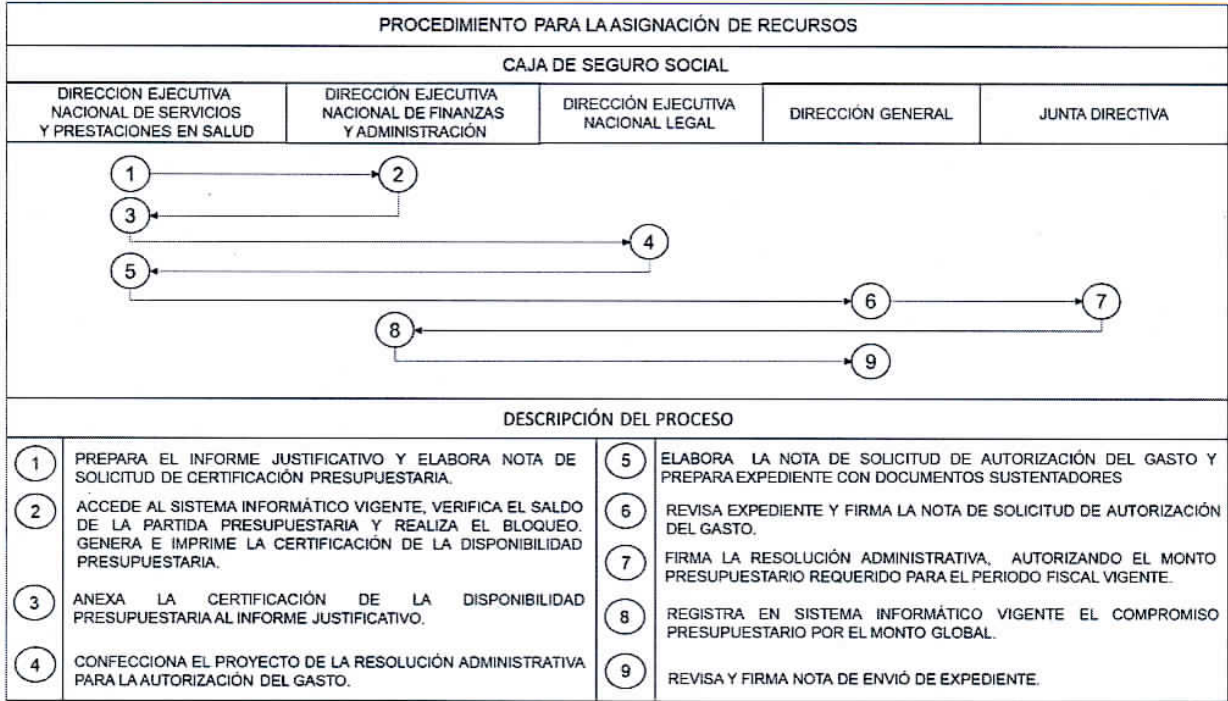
PROCEDIMIENTO PARA LA ASIGNACIÓN DE RECURSOS

CAJA DE SEGURO SOCIAL

| DIRECCIÓN EJECUTIVA NACIONAL DE SERVICIOS Y PRESTACIONES EN SALUD | DIRECCIÓN EJECUTIVA NACIONAL DE FINANZAS Y ADMINISTRACIÓN | DIRECCIÓN EJECUTIVA NACIONAL LEGAL | DIRECCIÓN GENERAL | JUNTA DIRECTIVA |
|---|---|---|---|---|

1 2 3 4 5 6 7 8 9

DESCRIPCIÓN DEL PROCESO

| | | | |
|---|---|---|---|
| 1 | PREPARA EL INFORME JUSTIFICATIVO Y ELABORA NOTA DE SOLICITUD DE CERTIFICACIÓN PRESUPUESTARIA. | 5 | ELABORA LA NOTA DE SOLICITUD DE AUTORIZACIÓN DEL GASTO Y PREPARA EXPEDIENTE CON DOCUMENTOS SUSTENTADORES |
| 2 | ACCEDE AL SISTEMA INFORMÁTICO VIGENTE, VERIFICA EL SALDO DE LA PARTIDA PRESUPUESTARIA Y REALIZA EL BLOQUEO. GENERA E IMPRIME LA CERTIFICACIÓN DE LA DISPONIBILIDAD PRESUPUESTARIA. | 6 | REVISA EXPEDIENTE Y FIRMA LA NOTA DE SOLICITUD DE AUTORIZACIÓN DEL GASTO. |
| | | 7 | FIRMA LA RESOLUCIÓN ADMINISTRATIVA, AUTORIZANDO EL MONTO PRESUPUESTARIO REQUERIDO PARA EL PERIODO FISCAL VIGENTE. |
| 3 | ANEXA LA CERTIFICACIÓN DE LA DISPONIBILIDAD PRESUPUESTARIA AL INFORME JUSTIFICATIVO. | 8 | REGISTRA EN SISTEMA INFORMÁTICO VIGENTE EL COMPROMISO PRESUPUESTARIO POR EL MONTO GLOBAL. |
| 4 | CONFECCIONA EL PROYECTO DE LA RESOLUCIÓN ADMINISTRATIVA PARA LA AUTORIZACIÓN DEL GASTO. | 9 | REVISA Y FIRMA NOTA DE ENVIÓ DE EXPEDIENTE. |